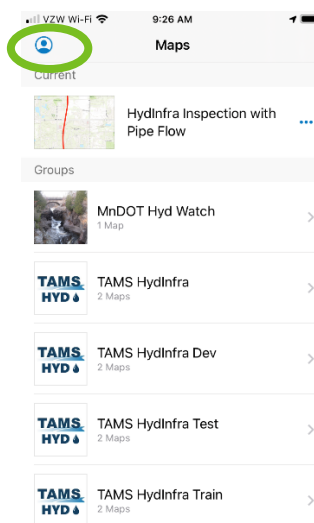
VZW Wi-Fi 9:26 AM

Maps

Current

HydInfra Inspection with Pipe Flow

Groups

MnDOT Hyd Watch
1 Map

TAMS HYD
TAMS HydInfra
2 Maps

TAMS HYD
TAMS HydInfra Dev
2 Maps

TAMS HYD
TAMS HydInfra Test
2 Maps

TAMS HYD
TAMS HydInfra Train
2 Maps